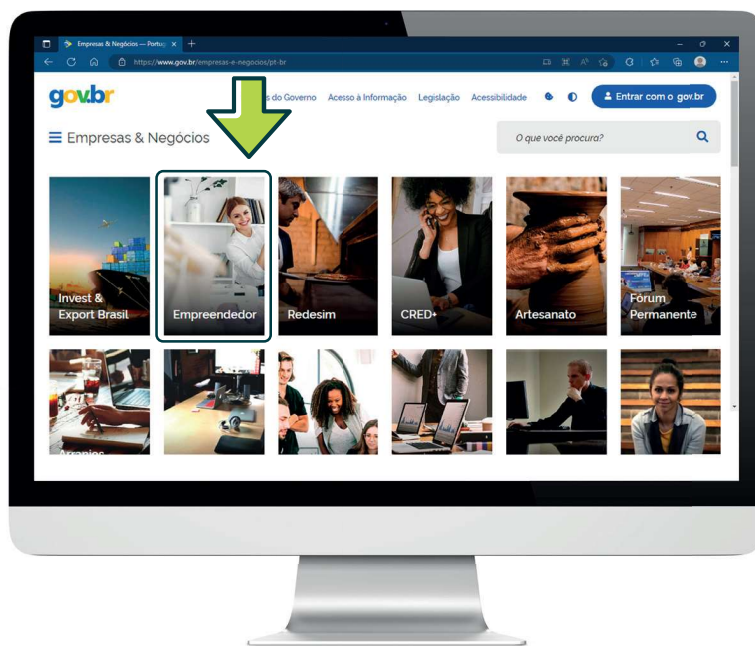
Empresas & Negócios — Portug ×

https://www.gov.br/empresas-e-negocios/pt-br

gov.br

s do Governo Acesso à Informação Legislação Acessibilidade

Entrar com o gov.br

☰ Empresas & Negócios

O que você procura?

Invest & Export Brasil

Empreendedor

Redesim

CRED+

Artesanato

Fórum Permanente

Arranjos